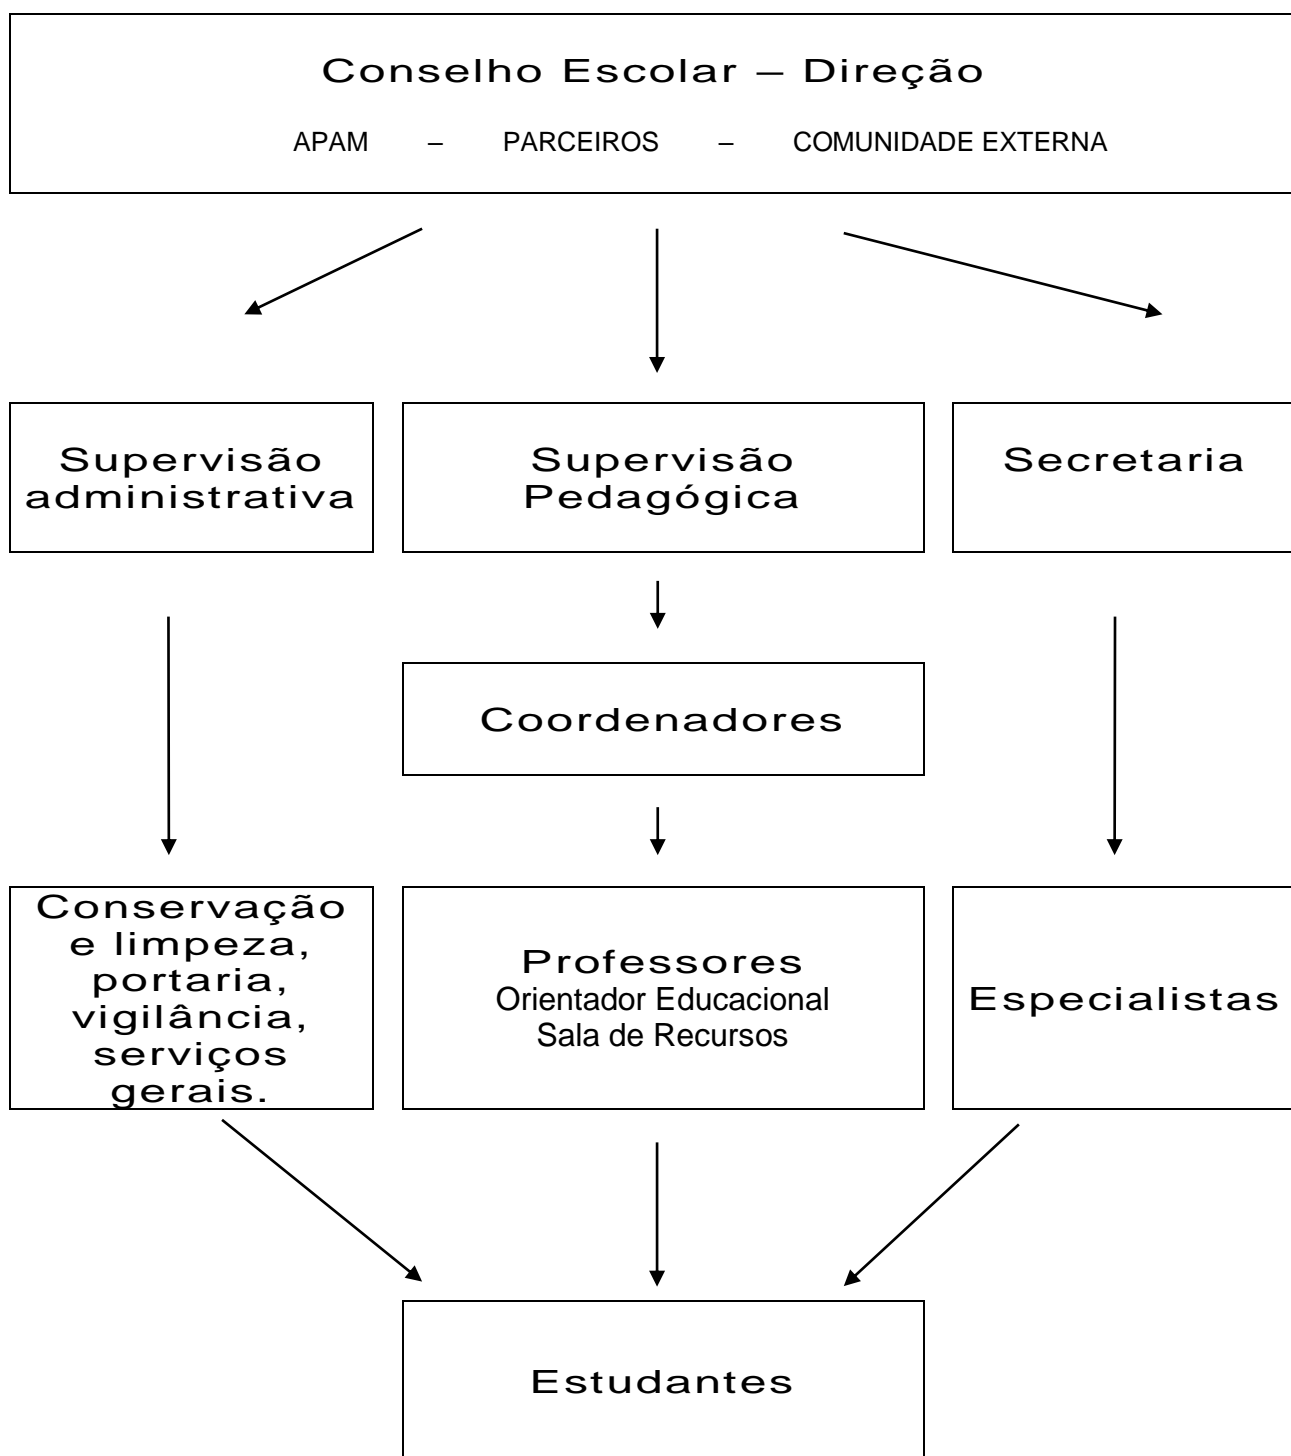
Conselho Escolar – Direção

APAM – PARCEIROS – COMUNIDADE EXTERNA

Supervisão administrativa

Supervisão Pedagógica

Secretaria

Coordenadores

Conservação e limpeza, portaria, vigilância, serviços gerais.

Professores
Orientador Educacional
Sala de Recursos

Especialistas

Estudantes